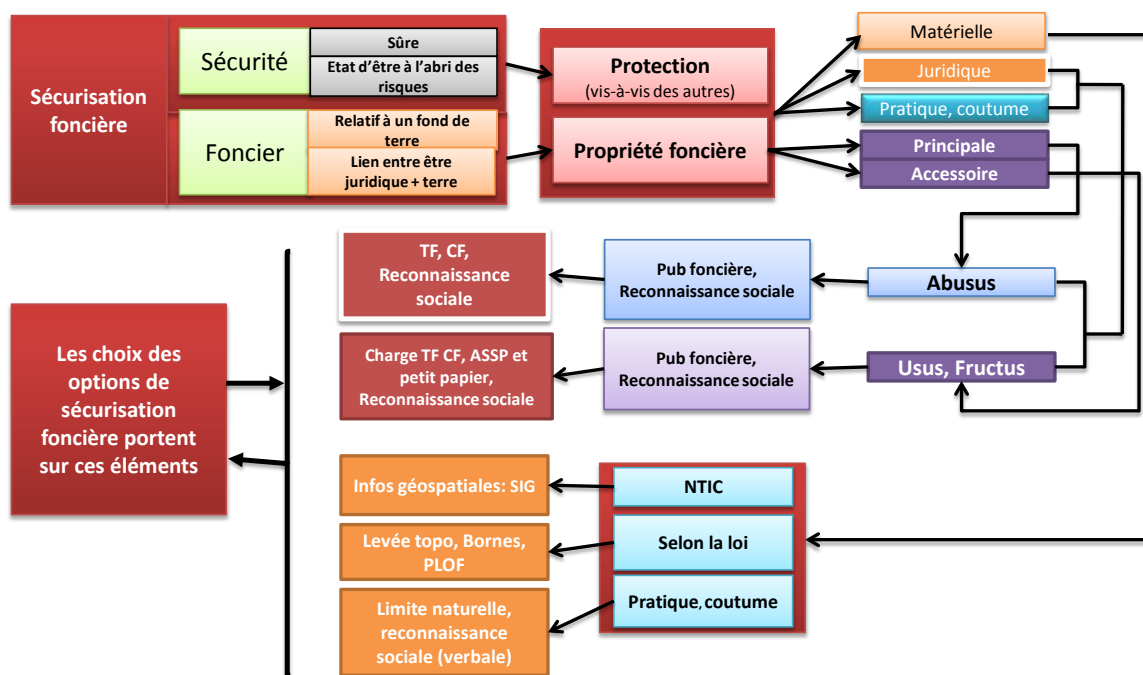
Sécurisation foncière

Sécurité

Sûre

Etat d'être à l'abri des risques

Foncier

Relatif à un fond de terre

Lien entre être juridique + terre

Protection
(vis-à-vis des autres)

Propriété foncière

Matérielle

Juridique

Pratique, coutume

Principale

Accessoire

TF, CF, Reconnaissance sociale

Pub foncière, Reconnaissance sociale

Abusus

Charge TF CF, ASSP et petit papier, Reconnaissance sociale

Pub foncière, Reconnaissance sociale

Usus, Fructus

Les choix des options de sécurisation foncière portent sur ces éléments

Infos géospatiales: SIG

NTIC

Levée topo, Bornes, PLOF

Selon la loi

Limite naturelle, reconnaissance sociale (verbale)

Pratique, coutume